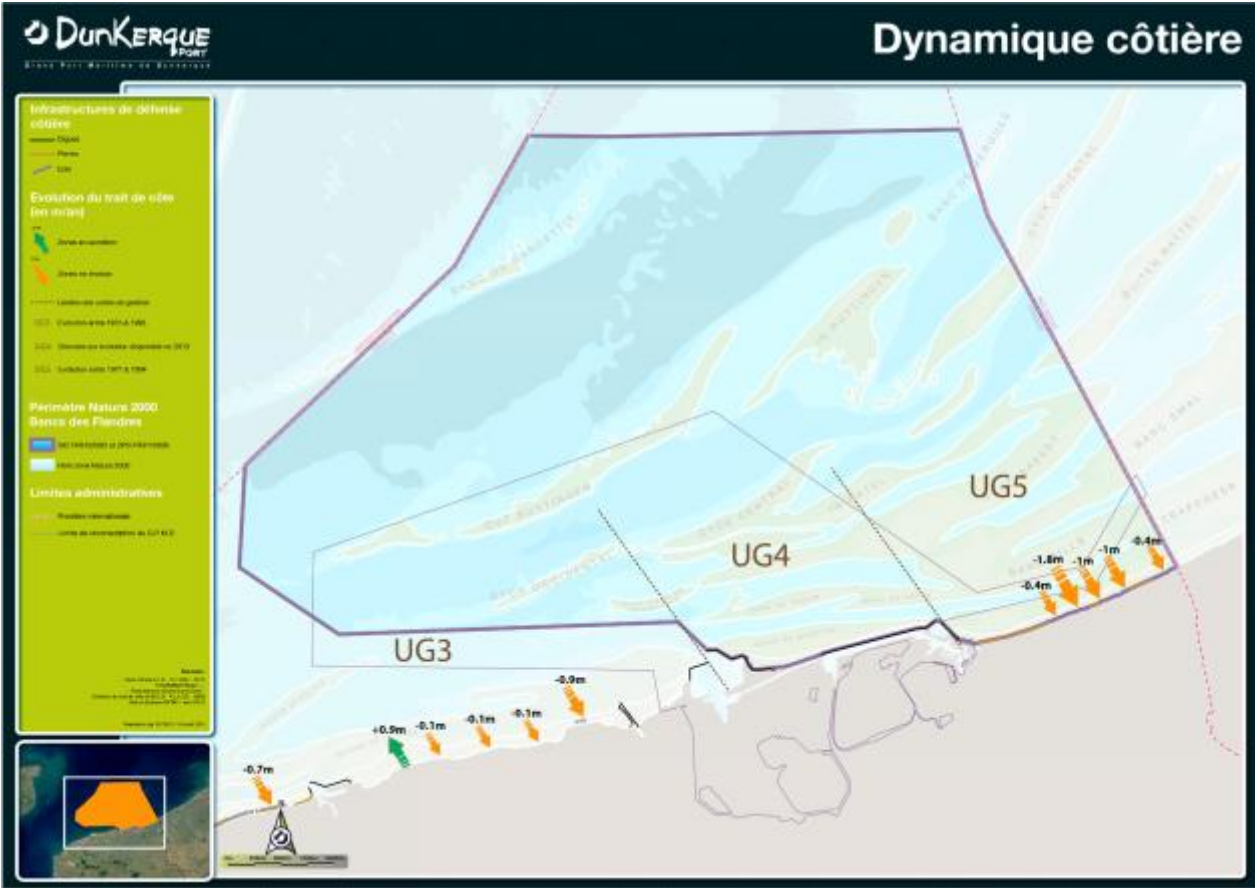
DunKerque PORT
Grand Port Maritime de Dunkerque

Dynamique côtière

Infrastructures de défense côtière
Digues
Perrés
Epis

Evolution du trait de côte (en m/an)
Zones en accrétion
Zones en érosion
Limites des unités de gestion
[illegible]
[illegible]
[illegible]

Périmètre Natura 2000 Bancs des Flandres
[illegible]
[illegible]

Limites administratives
Frontière internationale
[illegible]

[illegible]

UG5
UG4
UG3

-1.8m
-1m
-1m
-0.4m
-0.4m
-0.9m
+0.9m
-0.1m
-0.1m
-0.1m
-0.7m